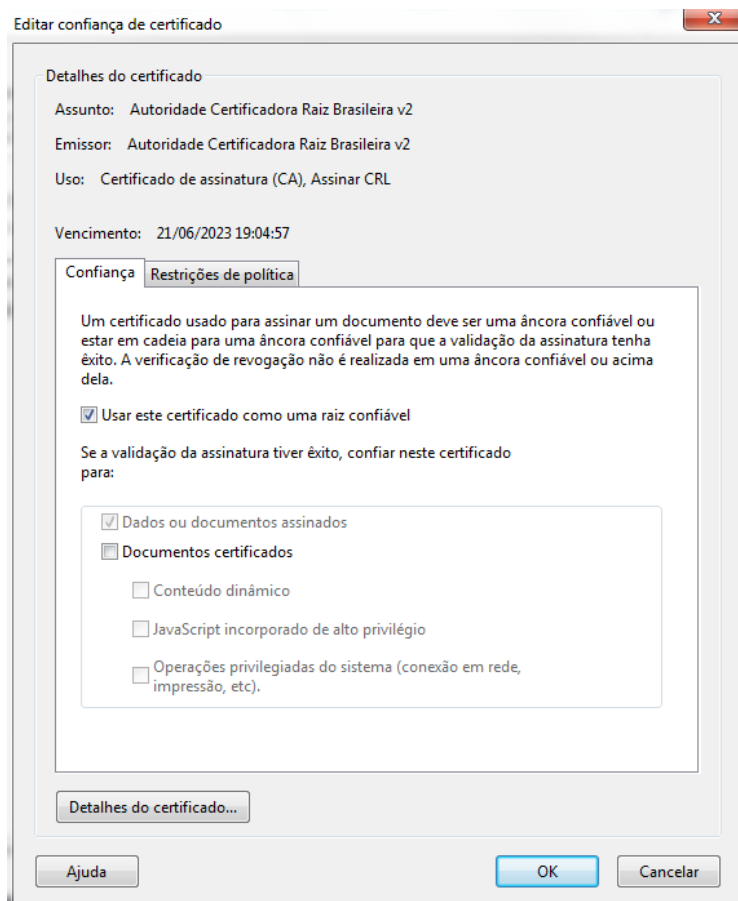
Editar confiança de certificado

Detalhes do certificado

Assunto: Autoridade Certificadora Raiz Brasileira v2

Emissor: Autoridade Certificadora Raiz Brasileira v2

Uso: Certificado de assinatura (CA), Assinar CRL

Vencimento: 21/06/2023 19:04:57

Confiança | Restrições de política

Um certificado usado para assinar um documento deve ser uma âncora confiável ou estar em cadeia para uma âncora confiável para que a validação da assinatura tenha êxito. A verificação de revogação não é realizada em uma âncora confiável ou acima dela.

☑ Usar este certificado como uma raiz confiável

Se a validação da assinatura tiver êxito, confiar neste certificado para:

☑ Dados ou documentos assinados

☐ Documentos certificados

☐ Conteúdo dinâmico

☐ JavaScript incorporado de alto privilégio

☐ Operações privilegiadas do sistema (conexão em rede, impressão, etc).

Detalhes do certificado...

Ajuda

OK

Cancelar